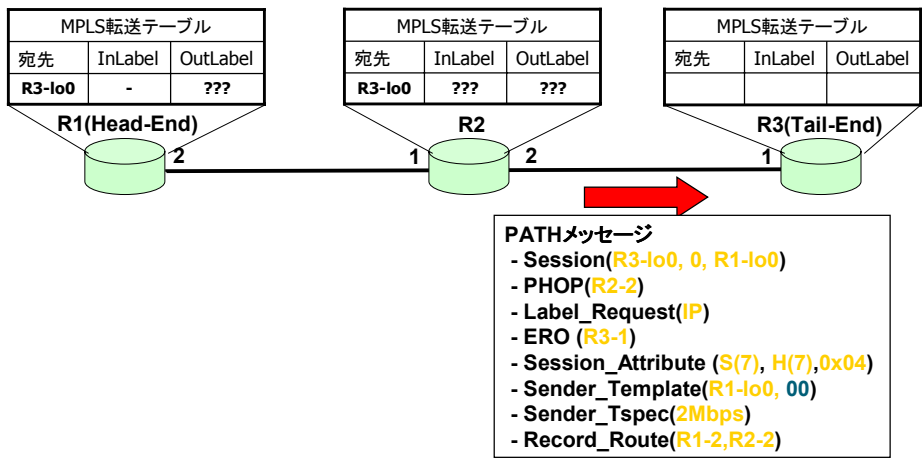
MPLS転送テーブル

| 宛先 | InLabel | OutLabel |
|---|---|---|
| R3-lo0 | - | ??? |

R1(Head-End)

2

MPLS転送テーブル

| 宛先 | InLabel | OutLabel |
|---|---|---|
| R3-lo0 | ??? | ??? |

1 R2 2

MPLS転送テーブル

| 宛先 | InLabel | OutLabel |
|---|---|---|
| | | |

R3(Tail-End)

1

PATHメッセージ
- Session(R3-lo0, 0, R1-lo0)
- PHOP(R2-2)
- Label_Request(IP)
- ERO (R3-1)
- Session_Attribute (S(7), H(7),0x04)
- Sender_Template(R1-lo0, 00)
- Sender_Tspec(2Mbps)
- Record_Route(R1-2,R2-2)